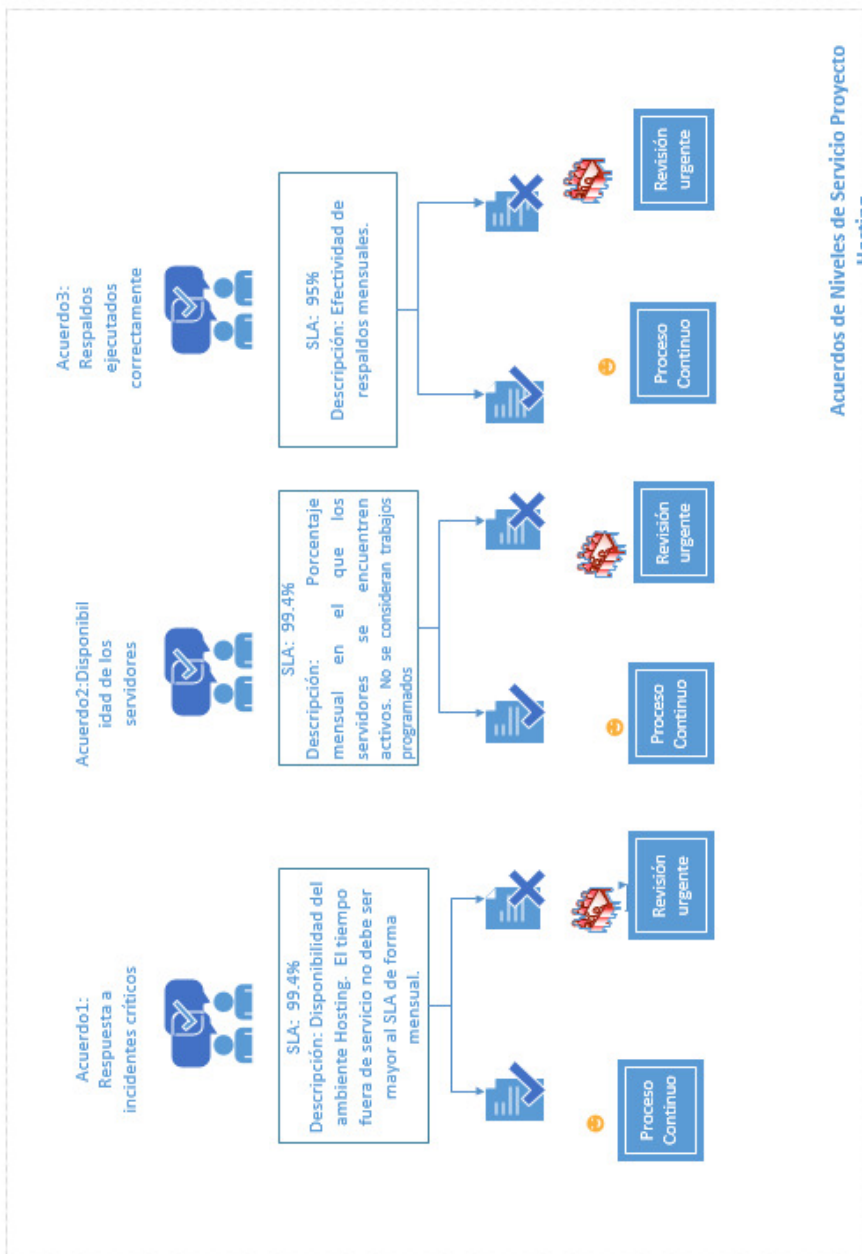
Acuerdos de Niveles de Servicio Proyecto Hosting

Acuerdo1: Respuesta a incidentes críticos

SLA: 99.4%
Descripción: Disponibilidad del ambiente Hosting. El tiempo fuera de servicio no debe ser mayor al SLA de forma mensual.

Proceso Continuo

Revisión urgente

Acuerdo2:Disponibilidad de los servidores

SLA: 99.4%
Descripción: Porcentaje mensual en el que los servidores se encuentren activos. No se consideran trabajos programados

Proceso Continuo

Revisión urgente

Acuerdo3: Respaldos ejecutados correctamente

SLA: 95%
Descripción: Efectividad de respaldos mensuales.

Proceso Continuo

Revisión urgente